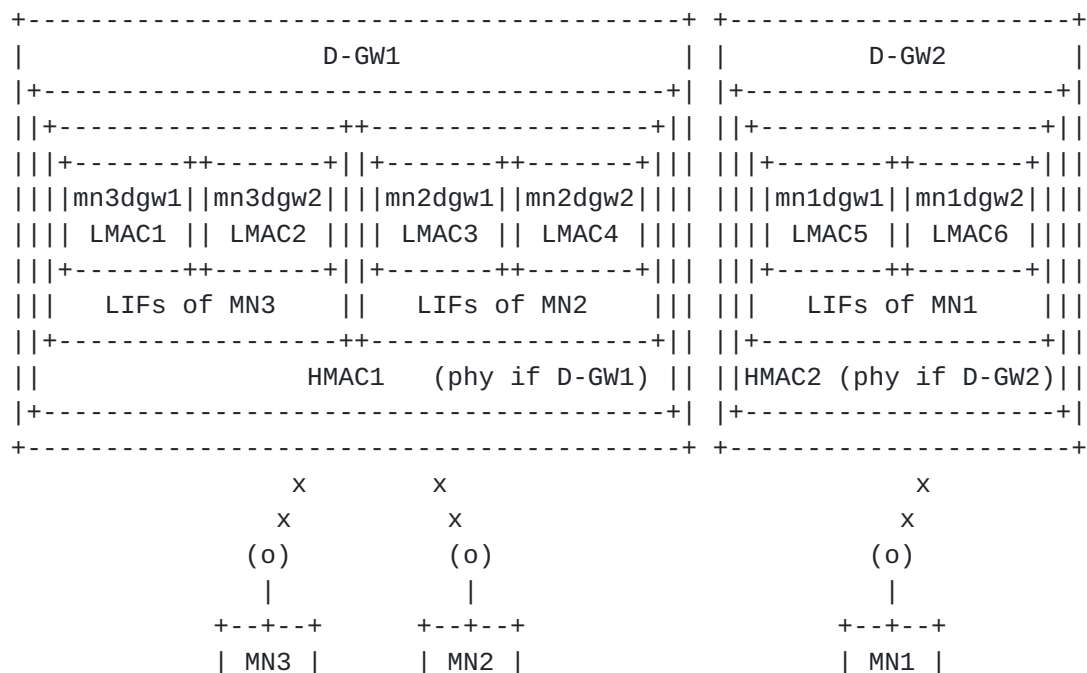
D-GW1

mn3dgw1 LMAC1 | mn3dgw2 LMAC2 | mn2dgw1 LMAC3 | mn2dgw2 LMAC4

LIFs of MN3 | LIFs of MN2

HMAC1 (phy if D-GW1)

D-GW2

mn1dgw1 LMAC5 | mn1dgw2 LMAC6

LIFs of MN1

HMAC2 (phy if D-GW2)

x x x
x x x
(o) (o) (o)

MN3 MN2 MN1